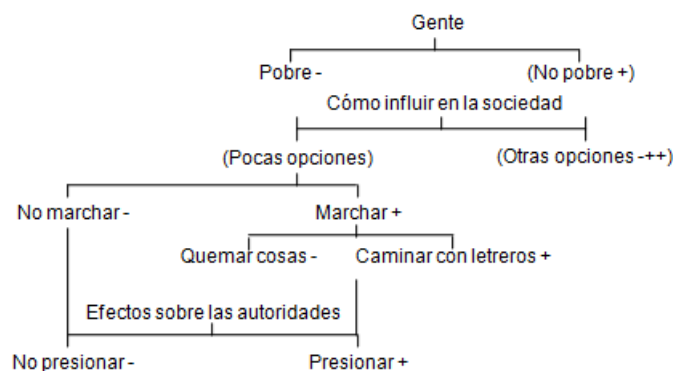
Gente

Pobre -

(No pobre +)

Cómo influir en la sociedad

(Pocas opciones)

(Otras opciones -++)

No marchar -

Marchar +

Quemar cosas -

Caminar con letreros +

Efectos sobre las autoridades

No presionar -

Presionar +